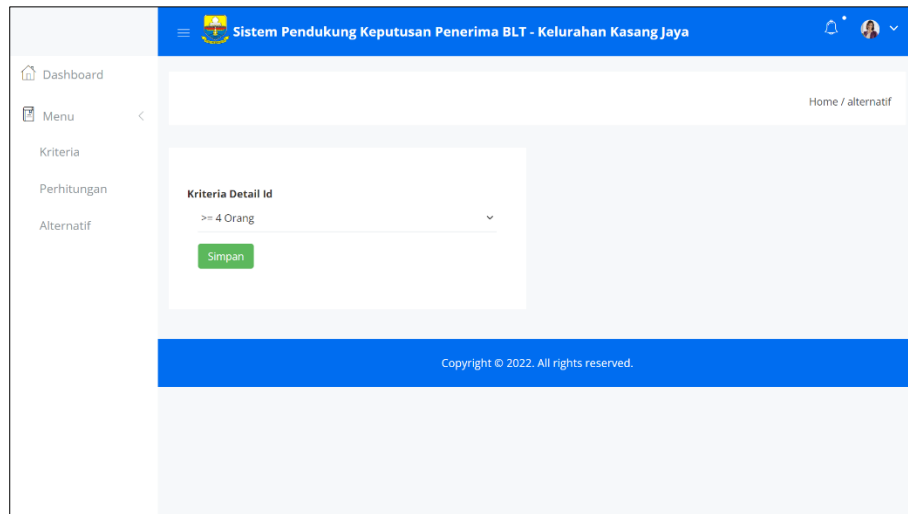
Sistem Pendukung Keputusan Penerima BLT - Kelurahan Kasang Jaya

Dashboard

Menu

Kriteria

Perhitungan

Alternatif

Home / alternatif

Kriteria Detail Id

>= 4 Orang

Simpan

Copyright © 2022. All rights reserved.